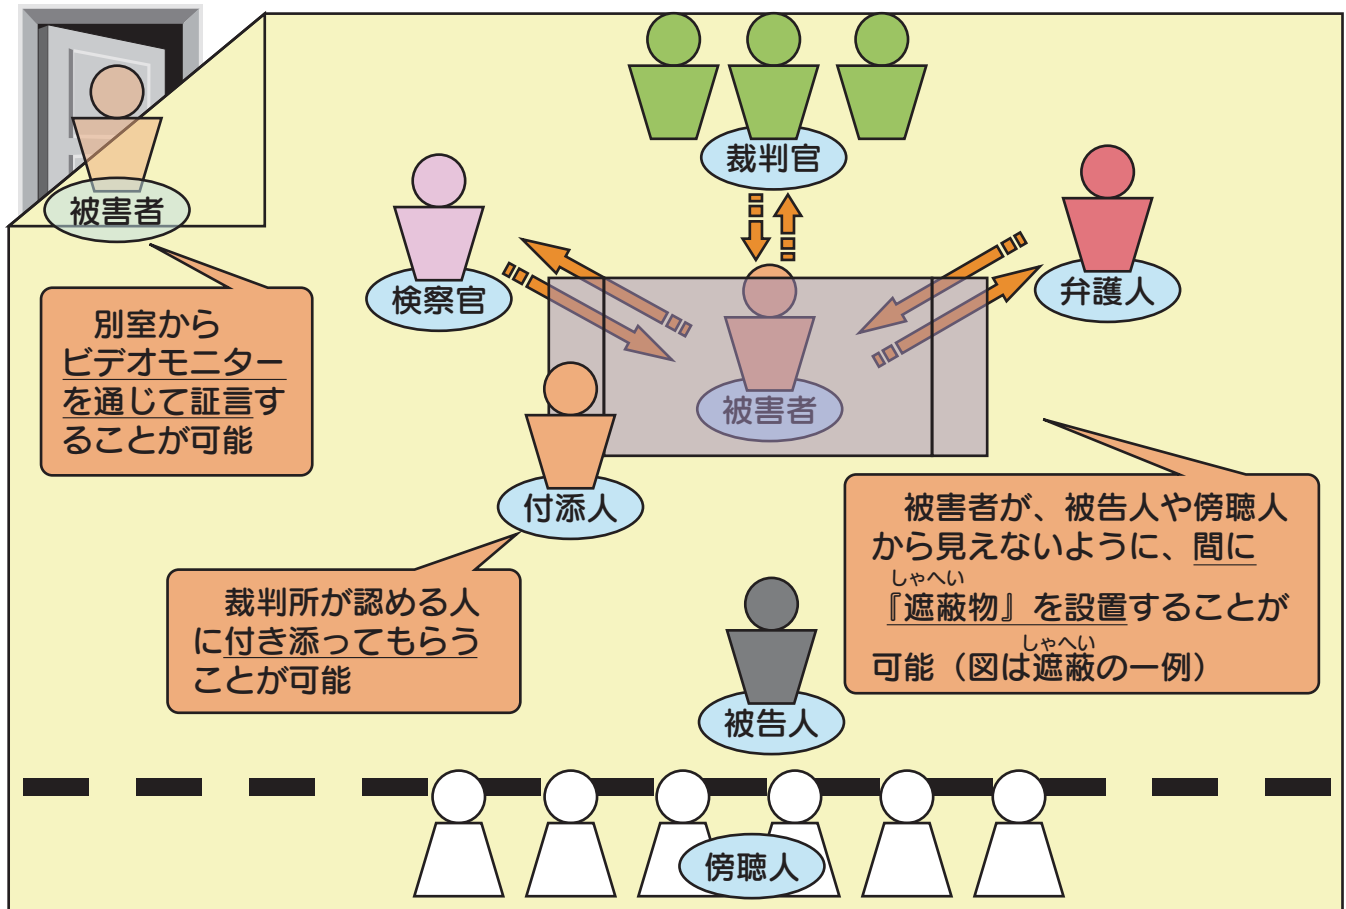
被害者

裁判官

検察官

弁護人

被害者

別室からビデオモニターを通じて証言することが可能

付添人

被害者が、被告人や傍聴人から見えないように、間に『遮蔽物（しゃへい）』を設置することが可能（図は遮蔽（しゃへい）の一例）

裁判所が認める人に付き添ってもらうことが可能

被告人

傍聴人